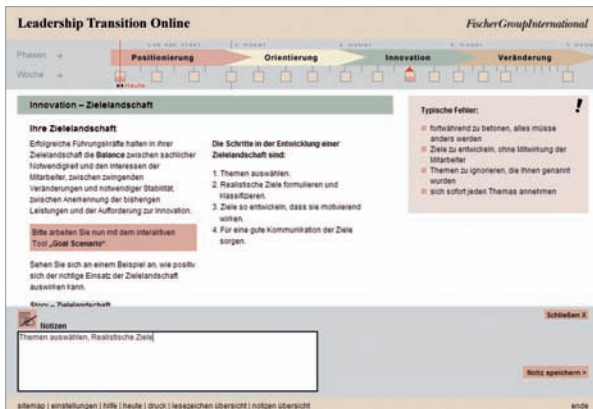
Leadership Transition Online

FischerGroupInternational

Phasen →

Woche →

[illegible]

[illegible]

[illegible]

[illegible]

Positionierung

Orientierung

Innovation

Veränderung

Heute

Innovation – Zielelandschaft

Ihre Zielelandschaft

Erfolgreiche Führungskräfte halten in ihrer Zielelandschaft die Balance zwischen sachlicher Notwendigkeit und den Interessen der Mitarbeiter, zwischen zwingenden Veränderungen und notwendiger Stabilität, zwischen Anerkennung der bisherigen Leistungen und der Aufforderung zur Innovation.

Bitte arbeiten Sie nun mit dem interaktiven Tool „Goal Scenario".

Sehen Sie sich an einem Beispiel an, wie positiv sich der richtige Einsatz der Zielelandschaft auswirken kann.

Story – Zielelandschaft

Die Schritte in der Entwicklung einer Zielelandschaft sind:

1. Themen auswählen.
2. Realistische Ziele formulieren und klassifizieren.
3. Ziele so entwickeln, dass sie motivierend wirken.
4. Für eine gute Kommunikation der Ziele sorgen.

Typische Fehler:

!

fortwährend zu betonen, alles müsse anders werden

Ziele zu entwickeln, ohne Mitwirkung der Mitarbeiter

Themen zu ignorieren, die Ihnen genannt wurden

sich sofort jeden Themas annehmen

Notizen

Schließen X

Themen auswählen, Realistische Ziele

Notiz speichern >

sitemap | einstellungen | hilfe | heute | druck | lesezeichen übersicht | notizen übersicht

ende